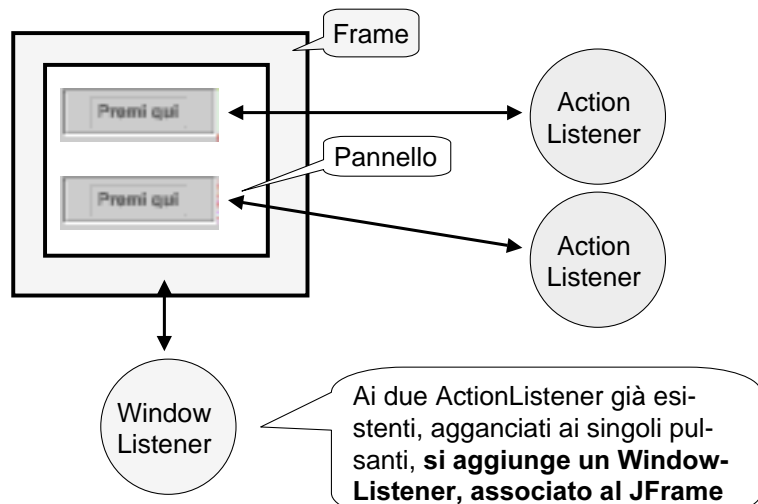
Frame

Premi qui

Action Listener

Pannello

Premi qui

Action Listener

Window Listener

Ai due ActionListener già esistenti, agganciati ai singoli pulsanti, **si aggiunge un WindowListener, associato al JFrame**